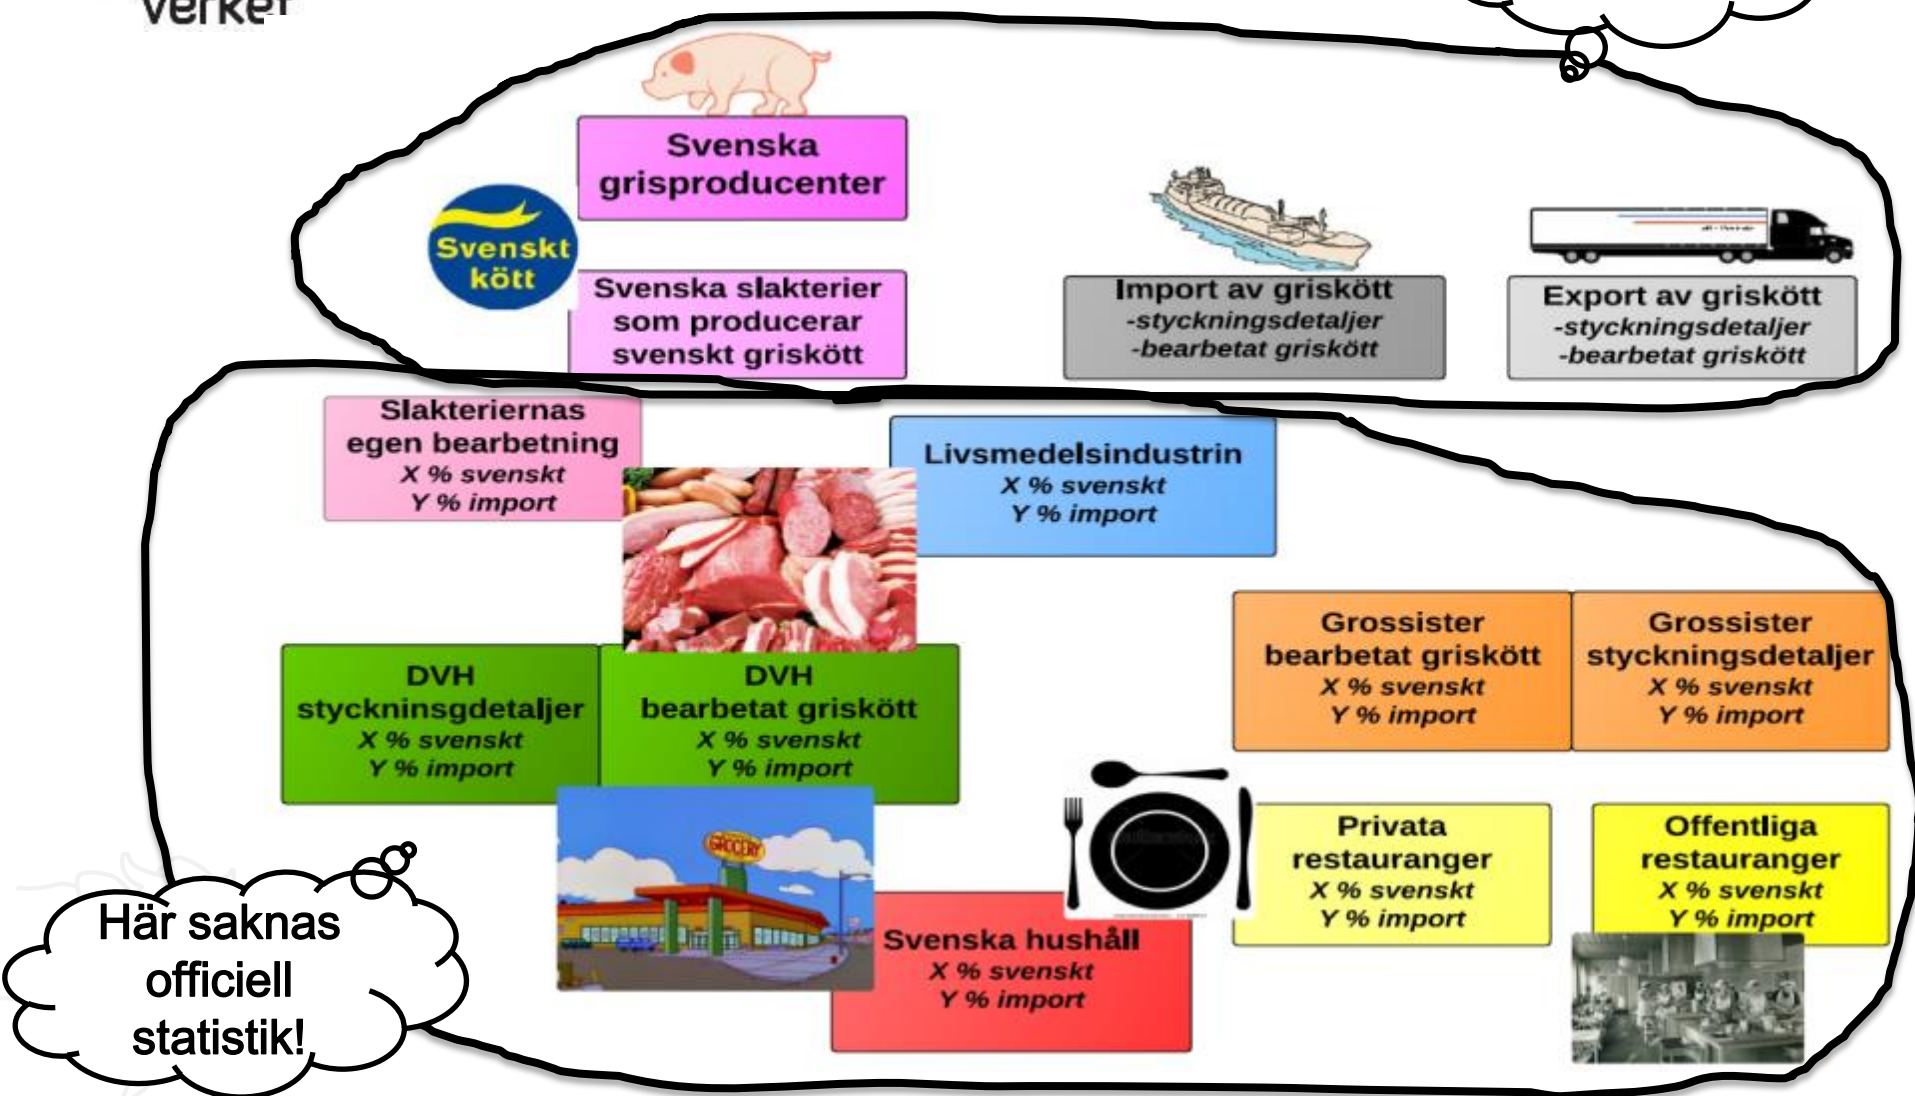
verket

Svenska grisproducenter

Svenskt kött

Svenska slakterier som producerar svenskt griskött

Import av griskött
-styckningsdetaljer
-bearbetat griskött

Export av griskött
-styckningsdetaljer
-bearbetat griskött

Slakteriernas egen bearbetning
X % svenskt
Y % import

Livsmedelsindustrin
X % svenskt
Y % import

Grossister bearbetat griskött
X % svenskt
Y % import

Grossister styckningsdetaljer
X % svenskt
Y % import

DVH styckninsgdetaljer
X % svenskt
Y % import

DVH bearbetat griskött
X % svenskt
Y % import

GROCERY

Privata restauranger
X % svenskt
Y % import

Offentliga restauranger
X % svenskt
Y % import

Svenska hushåll
X % svenskt
Y % import

Här saknas officiell statistik!